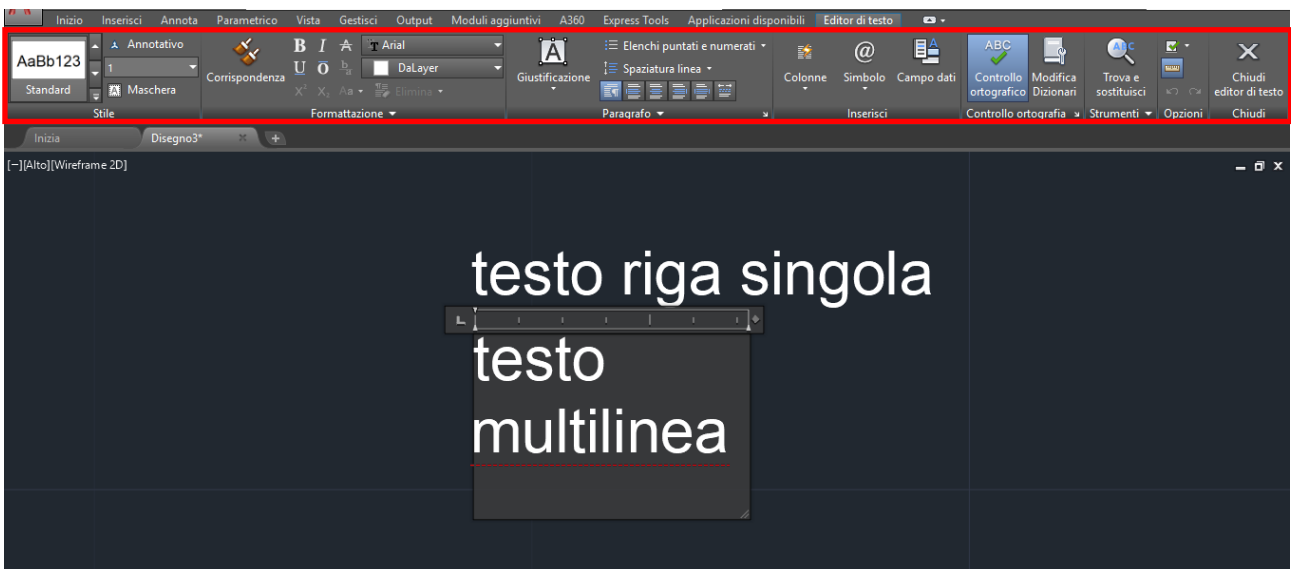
Inizio Inserisci Annota Parametrico Vista Gestisci Output Moduli aggiuntivi A360 Express Tools Applicazioni disponibili Editor di testo

AaBb123
Standard
Annotativo
1
Maschera
Stile

Corrispondenza
B I
U Ō
$X^2$ $X_2$ Aa
Arial
DaLayer
Elimina
Formattazione

Giustificazione
Elenchi puntati e numerati
Spaziatura linea
Paragrafo

Colonne
Simbolo
Campo dati
Inserisci

ABC
Controllo ortografico
Modifica Dizionari
Controllo ortografia

Trova e sostituisci
Strumenti

Opzioni

Chiudi editor di testo
Chiudi

Inizia Disegno3*

[−][Alto][Wireframe 2D]

testo riga singola

testo multilinea